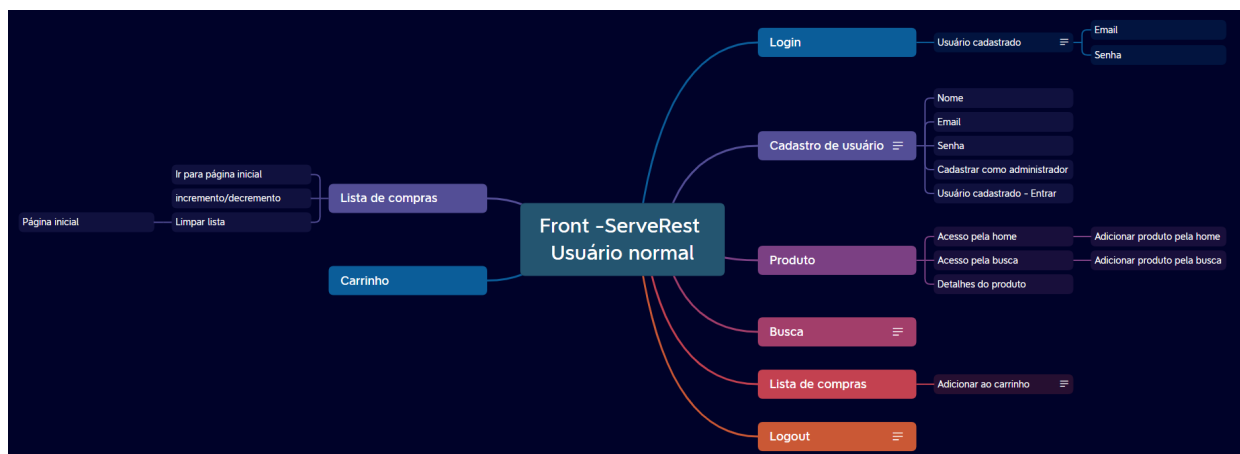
Front -ServeRest
Usuário normal

Login
Usuário cadastrado
Email
Senha

Cadastro de usuário
Nome
Email
Senha
Cadastrar como administrador
Usuário cadastrado - Entrar

Produto
Acesso pela home
Adicionar produto pela home
Acesso pela busca
Adicionar produto pela busca
Detalhes do produto

Busca

Lista de compras
Adicionar ao carrinho

Logout

Lista de compras
Ir para página inicial
incremento/decremento
Limpar lista
Página inicial

Carrinho